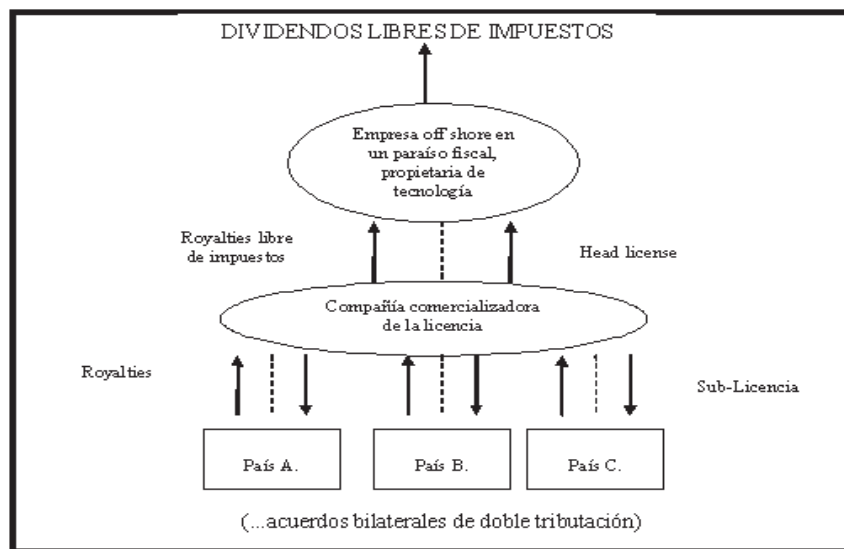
DIVIDENDOS LIBRES DE IMPUESTOS

Empresa off shore en un paraíso fiscal, propietaria de tecnología

Royalties libre de impuestos

Head license

Compañía comercializadora de la licencia

Royalties

Sub-Licencia

País A.

País B.

País C.

(...acuerdos bilaterales de doble tributación)